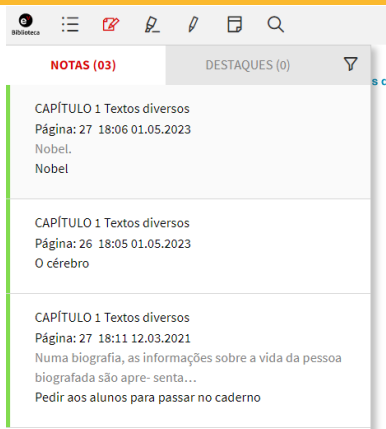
e
Biblioteca

NOTAS (03)
DESTAQUES (0)

s c

CAPÍTULO 1 Textos diversos
Página: 27 18:06 01.05.2023
Nobel.
Nobel

CAPÍTULO 1 Textos diversos
Página: 26 18:05 01.05.2023
O cérebro

CAPÍTULO 1 Textos diversos
Página: 27 18:11 12.03.2021
Numa biografia, as informações sobre a vida da pessoa biografada são apre- senta…
Pedir aos alunos para passar no caderno